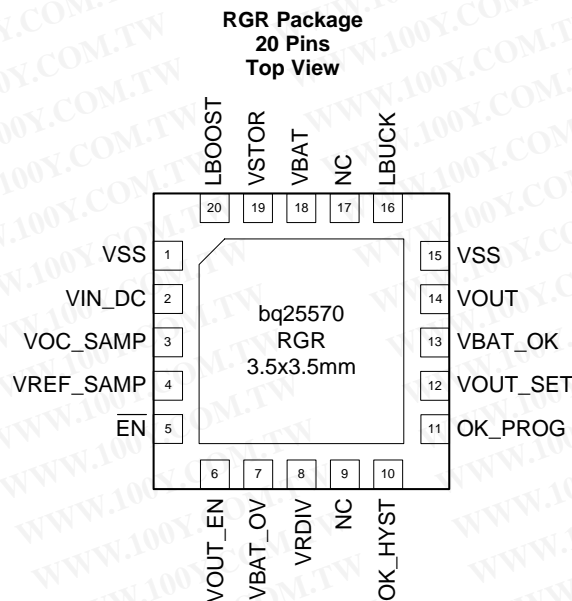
RGR Package
20 Pins
Top View

LBOOST 20
VSTOR 19
VBAT 18
NC 17
LBUCK 16

VSS 1
VIN_DC 2
VOC_SAMP 3
VREF_SAMP 4
$\overline{EN}$ 5

bq25570
RGR
3.5x3.5mm

15 VSS
14 VOUT
13 VBAT_OK
12 VOUT_SET
11 OK_PROG

6 VOUT_EN
7 VBAT_OV
8 VRDIV
9 NC
10 OK_HYST

WWW.100Y.COM.TW